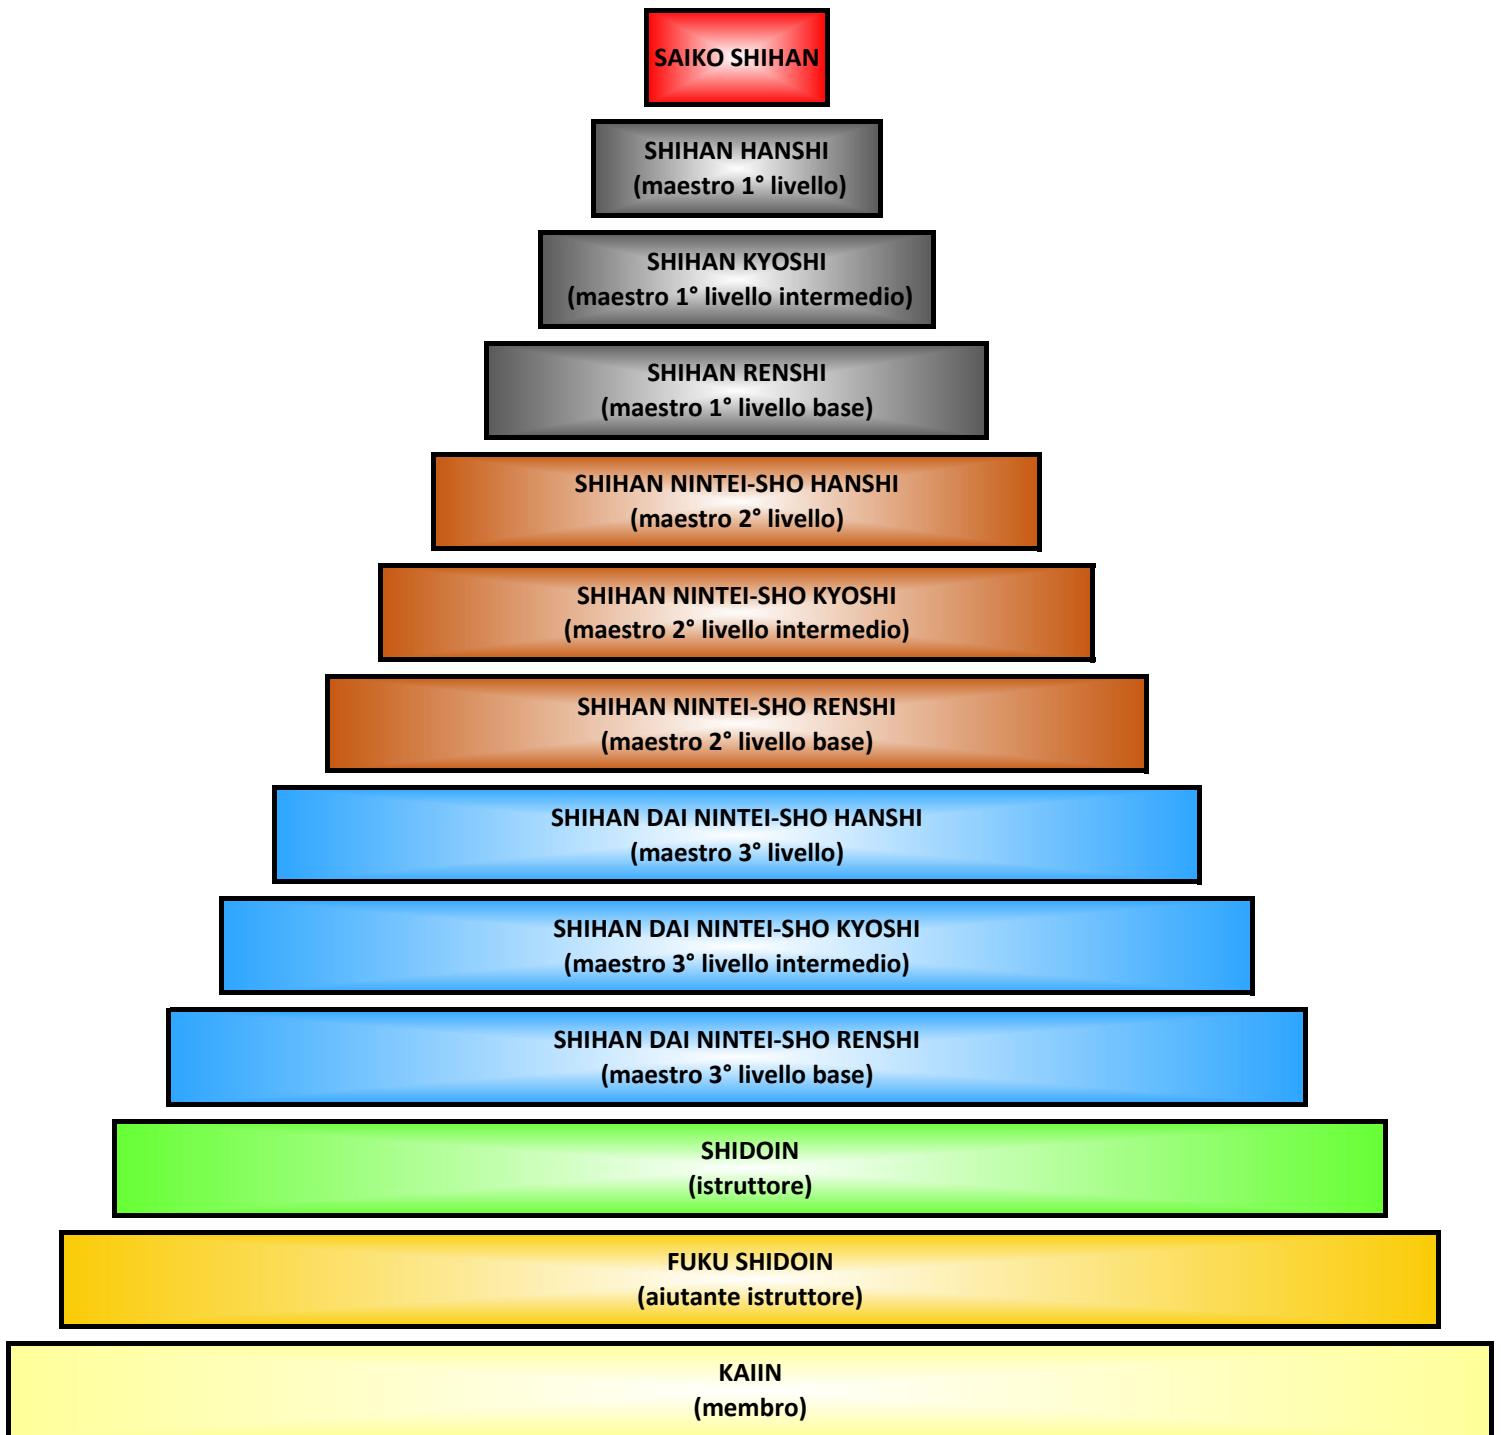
SAIKO SHIHAN

SHIHAN HANSHI
(maestro 1° livello)

SHIHAN KYOSHI
(maestro 1° livello intermedio)

SHIHAN RENSHI
(maestro 1° livello base)

SHIHAN NINTEI-SHO HANSHI
(maestro 2° livello)

SHIHAN NINTEI-SHO KYOSHI
(maestro 2° livello intermedio)

SHIHAN NINTEI-SHO RENSHI
(maestro 2° livello base)

SHIHAN DAI NINTEI-SHO HANSHI
(maestro 3° livello)

SHIHAN DAI NINTEI-SHO KYOSHI
(maestro 3° livello intermedio)

SHIHAN DAI NINTEI-SHO RENSHI
(maestro 3° livello base)

SHIDOIN
(istruttore)

FUKU SHIDOIN
(aiutante istruttore)

KAIIN
(membro)